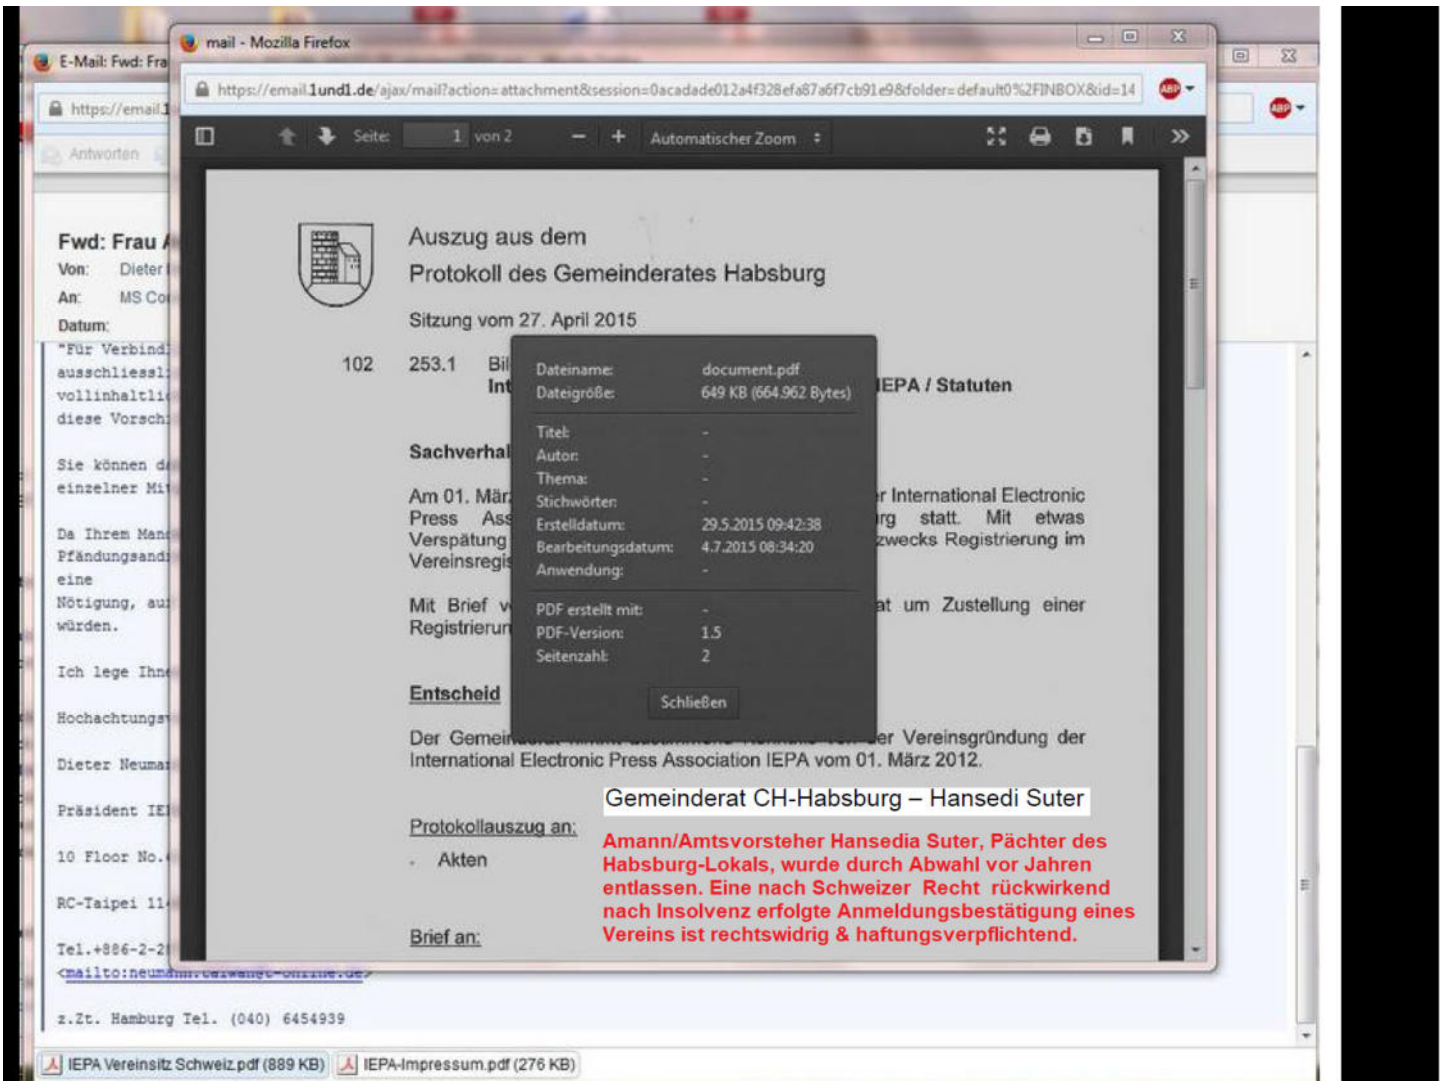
E-Mail: Fwd: Fra

https://email.1

Antworten

Fwd: Frau

Von: Dieter

An: MS Co

Datum:

"Für Verbind ausschliessl vollinhaltli diese Vorsch

Sie können d einzelner Mit

Da Ihrem Man Pfändungsand eine Nötigung, au würden.

Ich lege Ihn

Hochachtungs

Dieter Neuma

Präsident IE

10 Floor No.

RC-Taipei 11

Tel.+886-2-2 <mailto:neumann.taiwanet-online.de>

z.Zt. Hamburg Tel. (040) 6454939

IEPA Vereinsitz Schweiz.pdf (889 KB) IEPA-Impressum.pdf (276 KB)

mail - Mozilla Firefox

https://email.1und1.de/ajax/mail?action=attachment&session=0acadade012a4f328efa87a6f7cb91e9&folder=default0%2FINBOX&id=14

Seite: 1 von 2 Automatischer Zoom

Auszug aus dem

Protokoll des Gemeinderates Habsburg

Sitzung vom 27. April 2015

102 253.1 Bil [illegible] IEPA / Statuten
Int

Sachverhal

Am 01. Mär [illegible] r International Electronic Press Ass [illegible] rg statt. Mit etwas Verspätung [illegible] zwecks Registrierung im Vereinsregis

Mit Brief v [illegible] at um Zustellung einer Registrierun

Entscheid

Der Gemei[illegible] er Vereinsgründung der International Electronic Press Association IEPA vom 01. März 2012.

Protokollauszug an:

- Akten

Brief an:

Dateiname: document.pdf
Dateigröße: 649 KB (664.962 Bytes)
Titel: -
Autor: -
Thema: -
Stichwörter: -
Erstelldatum: 29.5.2015 09:42:38
Bearbeitungsdatum: 4.7.2015 08:34:20
Anwendung: -
PDF erstellt mit: -
PDF-Version: 1.5
Seitenzahl: 2

Schließen

Gemeinderat CH-Habsburg – Hansedi Suter

Amann/Amtsvorsteher Hansedia Suter, Pächter des Habsburg-Lokals, wurde durch Abwahl vor Jahren entlassen. Eine nach Schweizer Recht rückwirkend nach Insolvenz erfolgte Anmeldungsbestätigung eines Vereins ist rechtswidrig & haftungsverpflichtend.